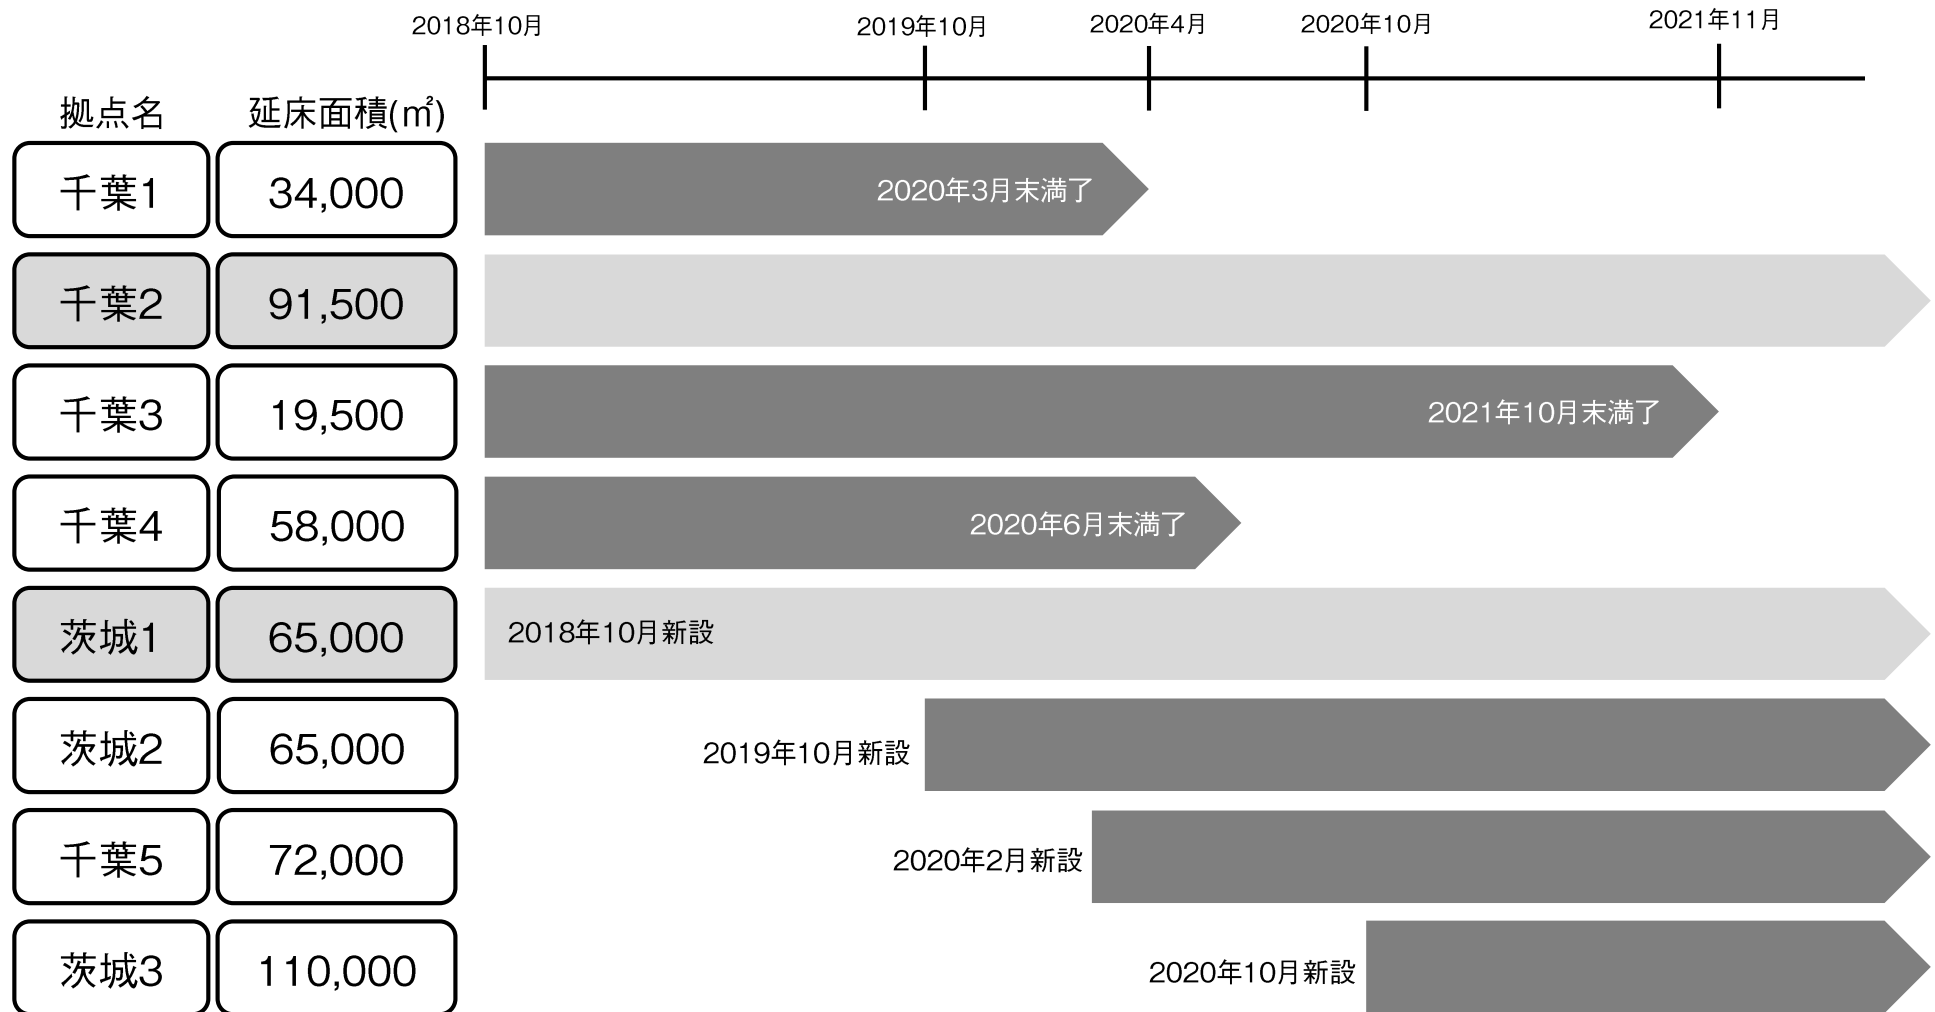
2018年10月 2019年10月 2020年4月 2020年10月 2021年11月

| 拠点名 | 延床面積(㎡) | |
|---|---|---|
| 千葉1 | 34,000 | 2020年3月末満了 |
| 千葉2 | 91,500 | |
| 千葉3 | 19,500 | 2021年10月末満了 |
| 千葉4 | 58,000 | 2020年6月末満了 |
| 茨城1 | 65,000 | 2018年10月新設 |
| 茨城2 | 65,000 | 2019年10月新設 |
| 千葉5 | 72,000 | 2020年2月新設 |
| 茨城3 | 110,000 | 2020年10月新設 |